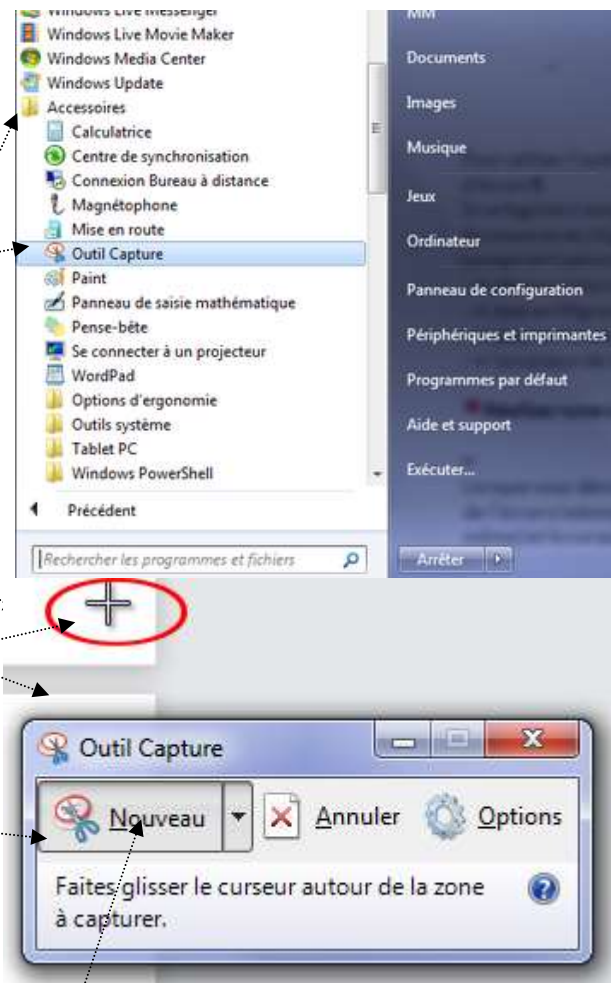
Windows Live Messenger
Windows Live Movie Maker
Windows Media Center
Windows Update
Accessoires
Calculatrice
Centre de synchronisation
Connexion Bureau à distance
Magnétophone
Mise en route
Outil Capture
Paint
Panneau de saisie mathématique
Pense-bête
Se connecter à un projecteur
WordPad
Options d'ergonomie
Outils système
Tablet PC
Windows PowerShell
Précédent
Rechercher les programmes et fichiers

MM
Documents
Images
Musique
Jeux
Ordinateur
Panneau de configuration
Périphériques et imprimantes
Programmes par défaut
Aide et support
Exécuter...
Arrêter

Outil Capture
Nouveau
Annuler
Options
Faites glisser le curseur autour de la zone à capturer.